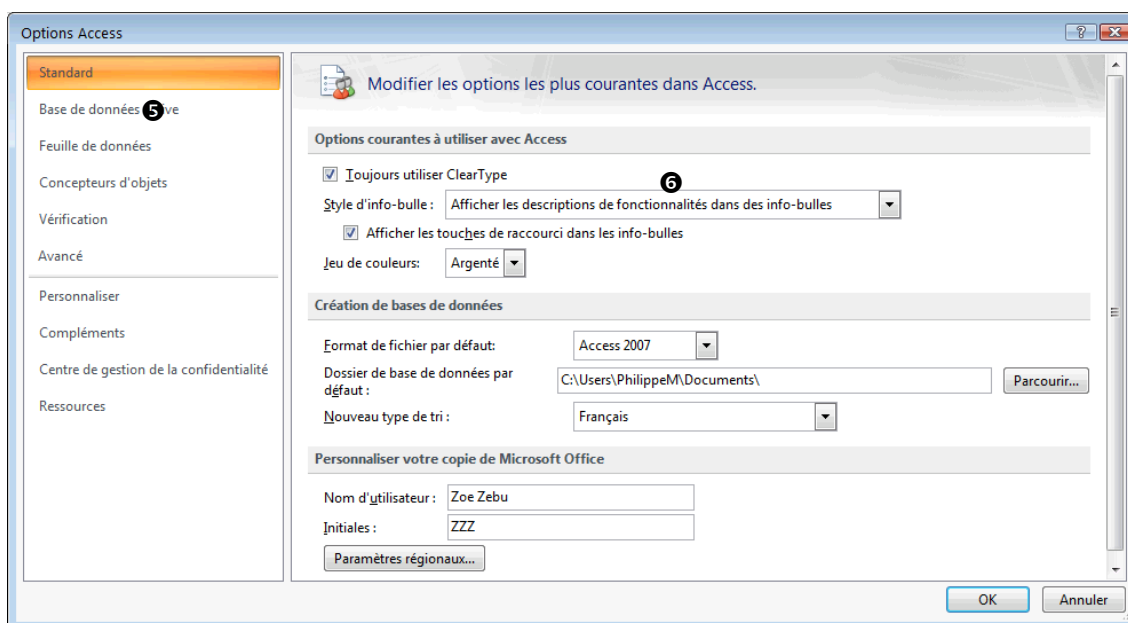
Options Access

Standard
Base de données ❺ ive
Feuille de données
Concepteurs d'objets
Vérification
Avancé
Personnaliser
Compléments
Centre de gestion de la confidentialité
Ressources

Modifier les options les plus courantes dans Access.

Options courantes à utiliser avec Access

Toujours utiliser ClearType
❻
Style d'info-bulle : Afficher les descriptions de fonctionnalités dans des info-bulles
Afficher les touches de raccourci dans les info-bulles
Jeu de couleurs : Argenté

Création de bases de données

Format de fichier par défaut: Access 2007
Dossier de base de données par défaut : C:\Users\PhilippeM\Documents\ Parcourir...
Nouveau type de tri : Français

Personnaliser votre copie de Microsoft Office

Nom d'utilisateur : Zoe Zebu
Initiales : ZZZ
Paramètres régionaux...

OK Annuler